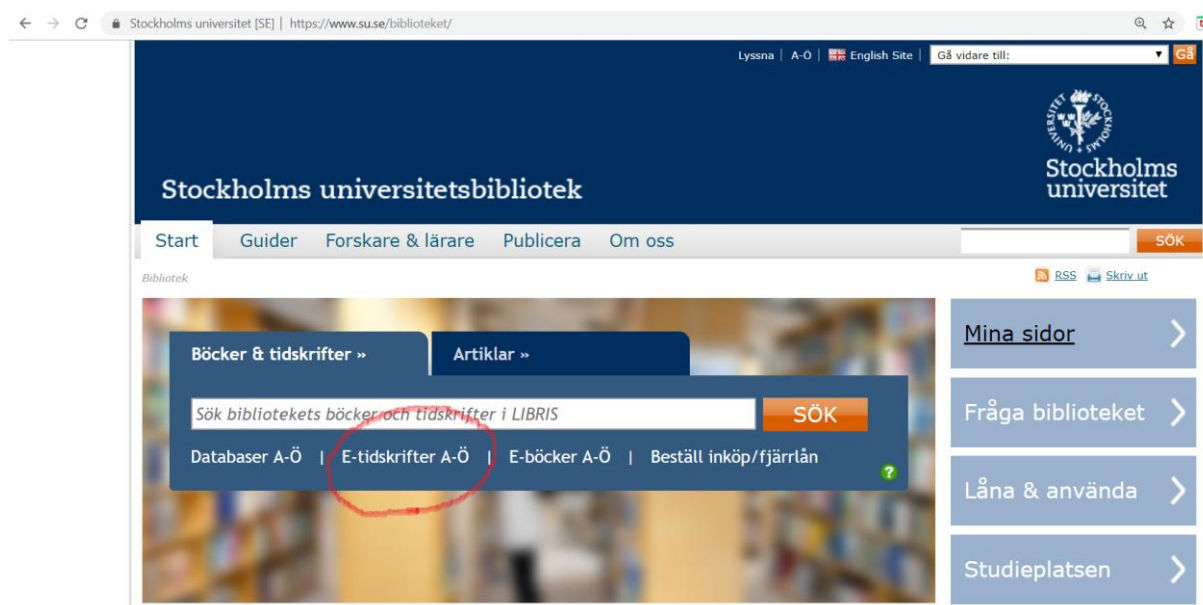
Stockholms universitet [SE] | https://www.su.se/biblioteket/

Lyssna | A-Ö | English Site | Gå vidare till: Gå

Stockholms universitet

Stockholms universitetsbibliotek

Start Guider Forskare & lärare Publicera Om oss SÖK

Bibliotek

RSS Skriv ut

Böcker & tidskrifter » Artiklar »

Sök bibliotekets böcker och tidskrifter i LIBRIS SÖK

Databaser A-Ö | E-tidskrifter A-Ö | E-böcker A-Ö | Beställ inköp/fjärrlån

?

Mina sidor

Fråga biblioteket

Låna & använda

Studieplatsen